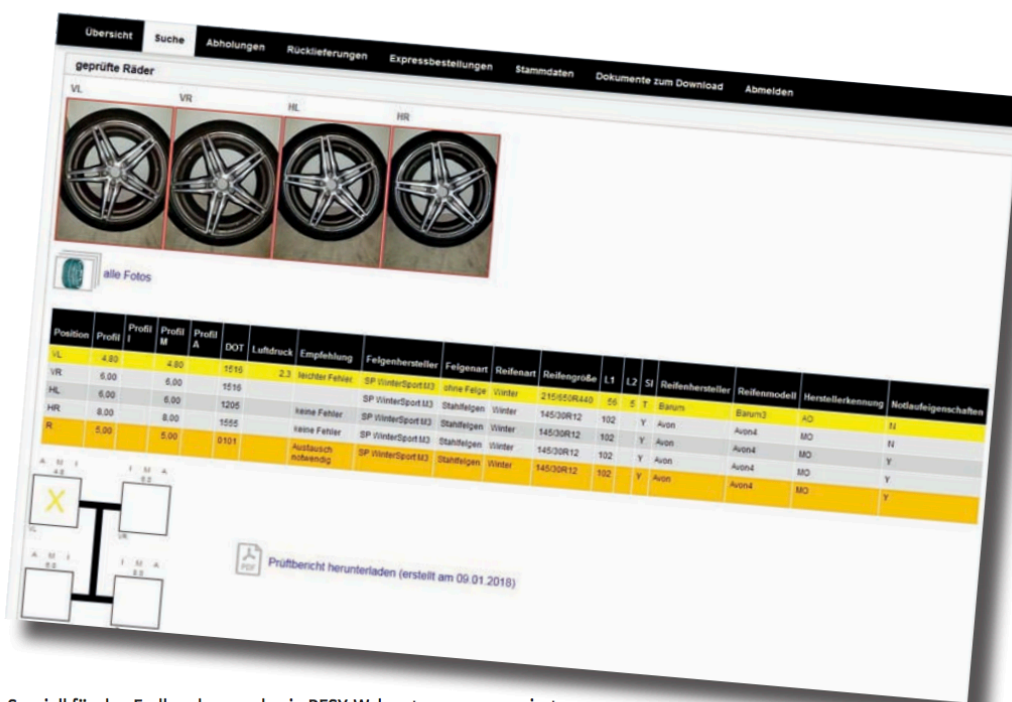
Übersicht Suche Abholungen Rücklieferungen Expressbestellungen Stammdaten Dokumente zum Download Abmelden

geprüfte Räder

VL VR HL HR

alle Fotos

| Position | Profil | Profil I | Profil M | Profil A | DOT | Luftdruck | Empfehlung | Felgenhersteller | Felgenart | Reifenart | Reifengröße | L1 | L2 | SI | Reifenhersteller | Reifenmodell | Herstellerkennung | Notlaufeigenschaften |
|---|---|---|---|---|---|---|---|---|---|---|---|---|---|---|---|---|---|---|
| VL | 4,80 | | 4,80 | | 1516 | 2,3 | leichter Fehler | SP WinterSport M3 | ohne Felge | Winter | 215/650R440 | 56 | 5 | T | Barum | Barum3 | AO | N |
| VR | 6,00 | | 6,00 | | 1516 | | | SP WinterSport M3 | Stahlfelgen | Winter | 145/30R12 | 102 | | Y | Avon | Avon4 | MO | N |
| HL | 6,00 | | 6,00 | | 1205 | | keine Fehler | SP WinterSport M3 | Stahlfelgen | Winter | 145/30R12 | 102 | | Y | Avon | Avon4 | MO | Y |
| HR | 8,00 | | 8,00 | | 1555 | | keine Fehler | SP WinterSport M3 | Stahlfelgen | Winter | 145/30R12 | 102 | | Y | Avon | Avon4 | MO | Y |
| R | 5,00 | | 5,00 | | 0101 | | Austausch notwendig | SP WinterSport M3 | Stahlfelgen | Winter | 145/30R12 | 102 | | Y | Avon | Avon4 | MO | Y |

A M I
4,8
X
VL

I M A
6,0
VR

A M I
6,0

I M A
8,0

PDF Prüfbericht herunterladen (erstellt am 09.01.2018)

Speziell für den Endkunden wurde ein RESY-Webportal eingerichtet